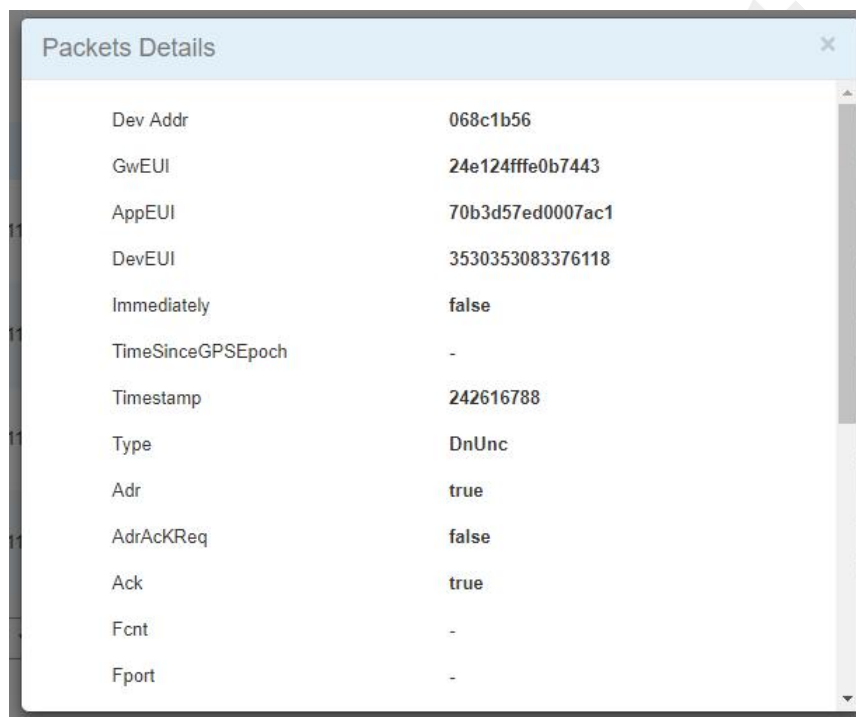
Packets Details

×

| | |
|---|---|
| Dev Addr | 068c1b56 |
| GwEUI | 24e124fffe0b7443 |
| AppEUI | 70b3d57ed0007ac1 |
| DevEUI | 3530353083376118 |
| Immediately | false |
| TimeSinceGPSEpoch | - |
| Timestamp | 242616788 |
| Type | DnUnc |
| Adr | true |
| AdrAcKReq | false |
| Ack | true |
| Fcnt | - |
| Fport | - |